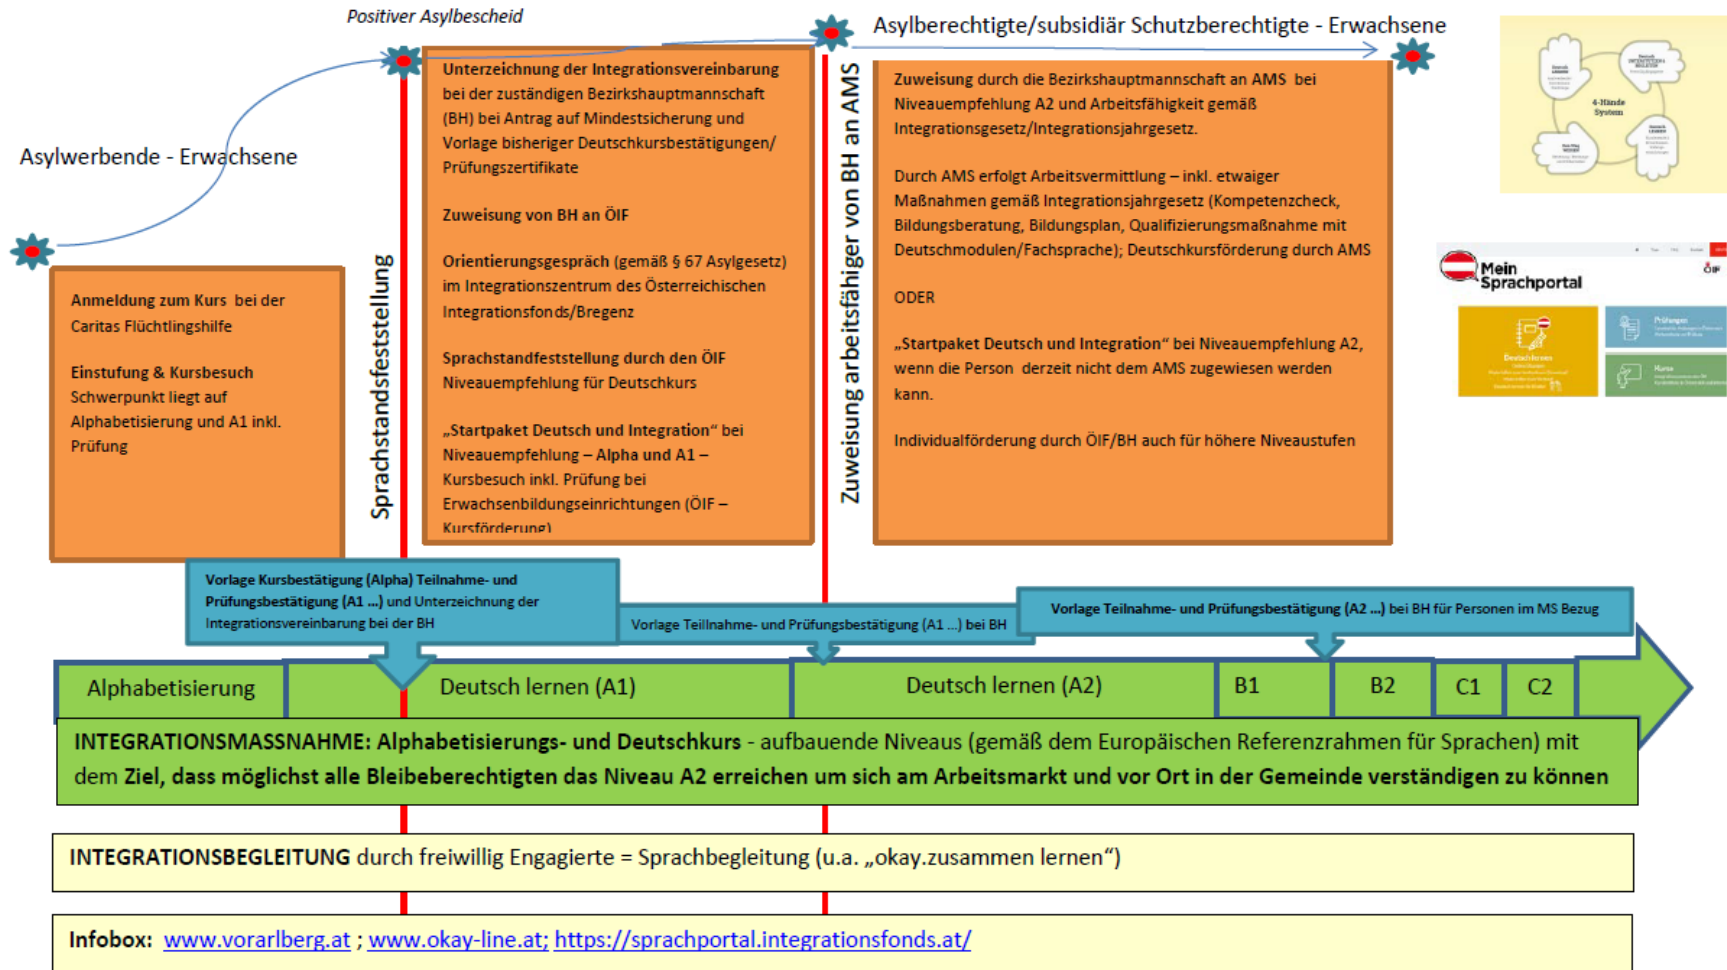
Positiver Asylbescheid

Asylberechtigte/subsidiär Schutzberechtigte - Erwachsene

Asylwerbende - Erwachsene

Anmeldung zum Kurs bei der Caritas Flüchtlingshilfe

Einstufung & Kursbesuch Schwerpunkt liegt auf Alphabetisierung und A1 inkl. Prüfung

Sprachstandsfeststellung

Unterzeichnung der Integrationsvereinbarung bei der zuständigen Bezirkshauptmannschaft (BH) bei Antrag auf Mindestsicherung und Vorlage bisheriger Deutschkursbestätigungen/ Prüfungszertifikate

Zuweisung von BH an ÖIF

Orientierungsgespräch (gemäß § 67 Asylgesetz) im Integrationszentrum des Österreichischen Integrationsfonds/Bregenz

Sprachstandfeststellung durch den ÖIF Niveauempfehlung für Deutschkurs

„Startpaket Deutsch und Integration" bei Niveauempfehlung – Alpha und A1 – Kursbesuch inkl. Prüfung bei Erwachsenbildungseinrichtungen (ÖIF – Kursförderung)

Zuweisung arbeitsfähiger von BH an AMS

Zuweisung durch die Bezirkshauptmannschaft an AMS bei Niveauempfehlung A2 und Arbeitsfähigkeit gemäß Integrationsgesetz/Integrationsjahrgesetz.

Durch AMS erfolgt Arbeitsvermittlung – inkl. etwaiger Maßnahmen gemäß Integrationsjahrgesetz (Kompetenzcheck, Bildungsberatung, Bildungsplan, Qualifizierungsmaßnahme mit Deutschmodulen/Fachsprache); Deutschkursförderung durch AMS

ODER

„Startpaket Deutsch und Integration" bei Niveauempfehlung A2, wenn die Person derzeit nicht dem AMS zugewiesen werden kann.

Individualförderung durch ÖIF/BH auch für höhere Niveaustufen

4-Hände System

Mein Sprachportal

ÖIF

Deutschkurse

Prüfungen

Kurse

Vorlage Kursbestätigung (Alpha) Teilnahme- und Prüfungsbestätigung (A1 ...) und Unterzeichnung der Integrationsvereinbarung bei der BH

Vorlage Teilnahme- und Prüfungsbestätigung (A1 ...) bei BH

Vorlage Teilnahme- und Prüfungsbestätigung (A2 ...) bei BH für Personen im MS Bezug

Alphabetisierung | Deutsch lernen (A1) | Deutsch lernen (A2) | B1 | B2 | C1 | C2

INTEGRATIONSMASSNAHME: Alphabetisierungs- und Deutschkurs - aufbauende Niveaus (gemäß dem Europäischen Referenzrahmen für Sprachen) mit dem Ziel, dass möglichst alle Bleibeberechtigten das Niveau A2 erreichen um sich am Arbeitsmarkt und vor Ort in der Gemeinde verständigen zu können

INTEGRATIONSBEGLEITUNG durch freiwillig Engagierte = Sprachbegleitung (u.a. „okay.zusammen lernen")

Infobox: www.vorarlberg.at ; www.okay-line.at; https://sprachportal.integrationsfonds.at/